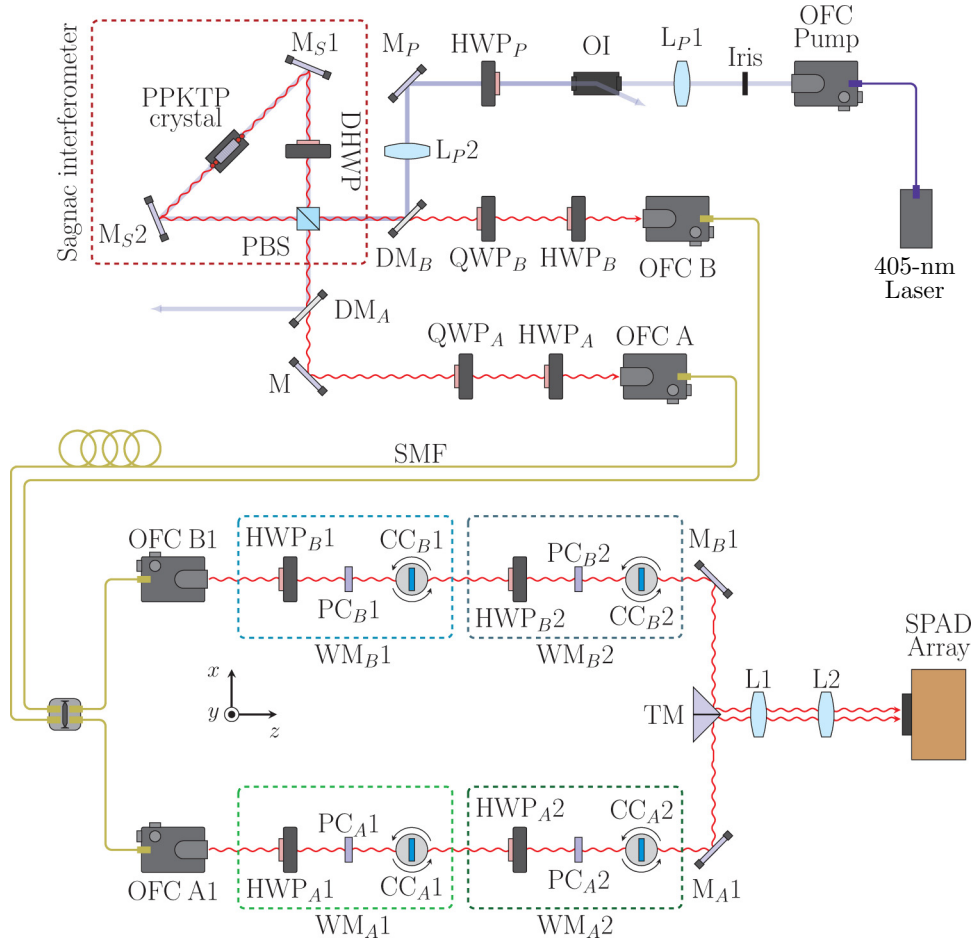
Sagnac interferometer
$M_S1$
PPKTP crystal
DHWP
$M_S2$
PBS
$M_P$
$HWP_P$
OI
$L_P1$
Iris
OFC Pump
$L_P2$
$DM_B$
$QWP_B$
$HWP_B$
OFC B
405-nm Laser
$DM_A$
M
$QWP_A$
$HWP_A$
OFC A
SMF
OFC B1
$HWP_B1$
$PC_B1$
$CC_B1$
$WM_B1$
$PC_B2$
$HWP_B2$
$CC_B2$
$WM_B2$
$M_B1$
SPAD Array
$x$
$y$
$z$
TM
L1
L2
OFC A1
$PC_A1$
$HWP_A1$
$CC_A1$
$WM_A1$
$HWP_A2$
$CC_A2$
$PC_A2$
$WM_A2$
$M_A1$